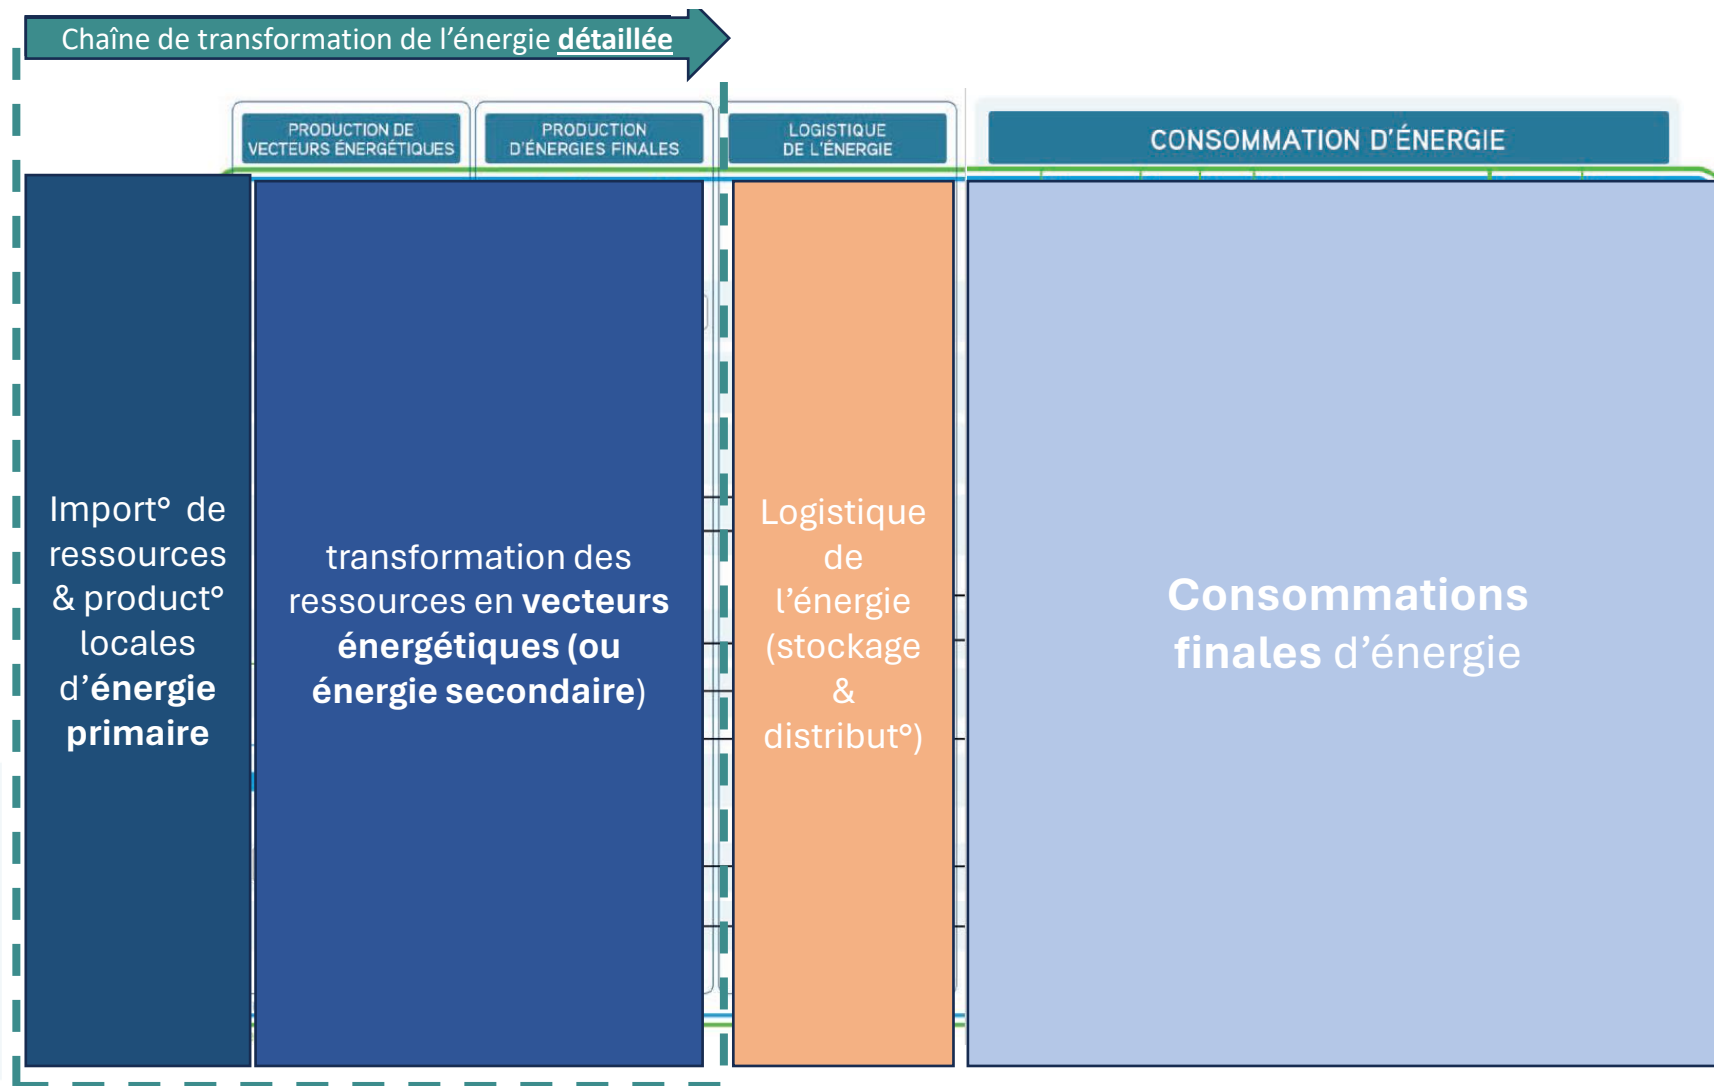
Chaîne de transformation de l’énergie **détaillée**

PRODUCTION DE VECTEURS ÉNERGÉTIQUES

PRODUCTION D’ÉNERGIES FINALES

LOGISTIQUE DE L’ÉNERGIE

CONSOMMATION D’ÉNERGIE

Import° de ressources & product° locales d’**énergie primaire**

transformation des ressources en **vecteurs énergétiques (ou énergie secondaire**)

Logistique de l’énergie (stockage & distribut°)

**Consommations finales** d’énergie